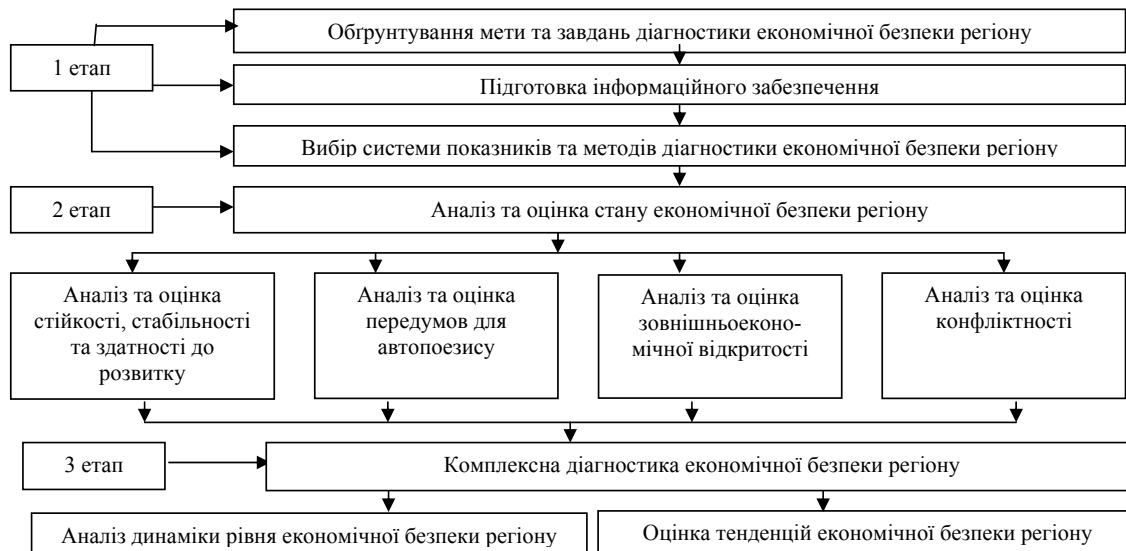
1 етап

Обґрунтування мети та завдань діагностики економічної безпеки регіону

Підготовка інформаційного забезпечення

Вибір системи показників та методів діагностики економічної безпеки регіону

2 етап

Аналіз та оцінка стану економічної безпеки регіону

Аналіз та оцінка стійкості, стабільності та здатності до розвитку

Аналіз та оцінка передумов для автопоезису

Аналіз та оцінка зовнішньоекономічної відкритості

Аналіз та оцінка конфліктності

3 етап

Комплексна діагностика економічної безпеки регіону

Аналіз динаміки рівня економічної безпеки регіону

Оцінка тенденцій економічної безпеки регіону